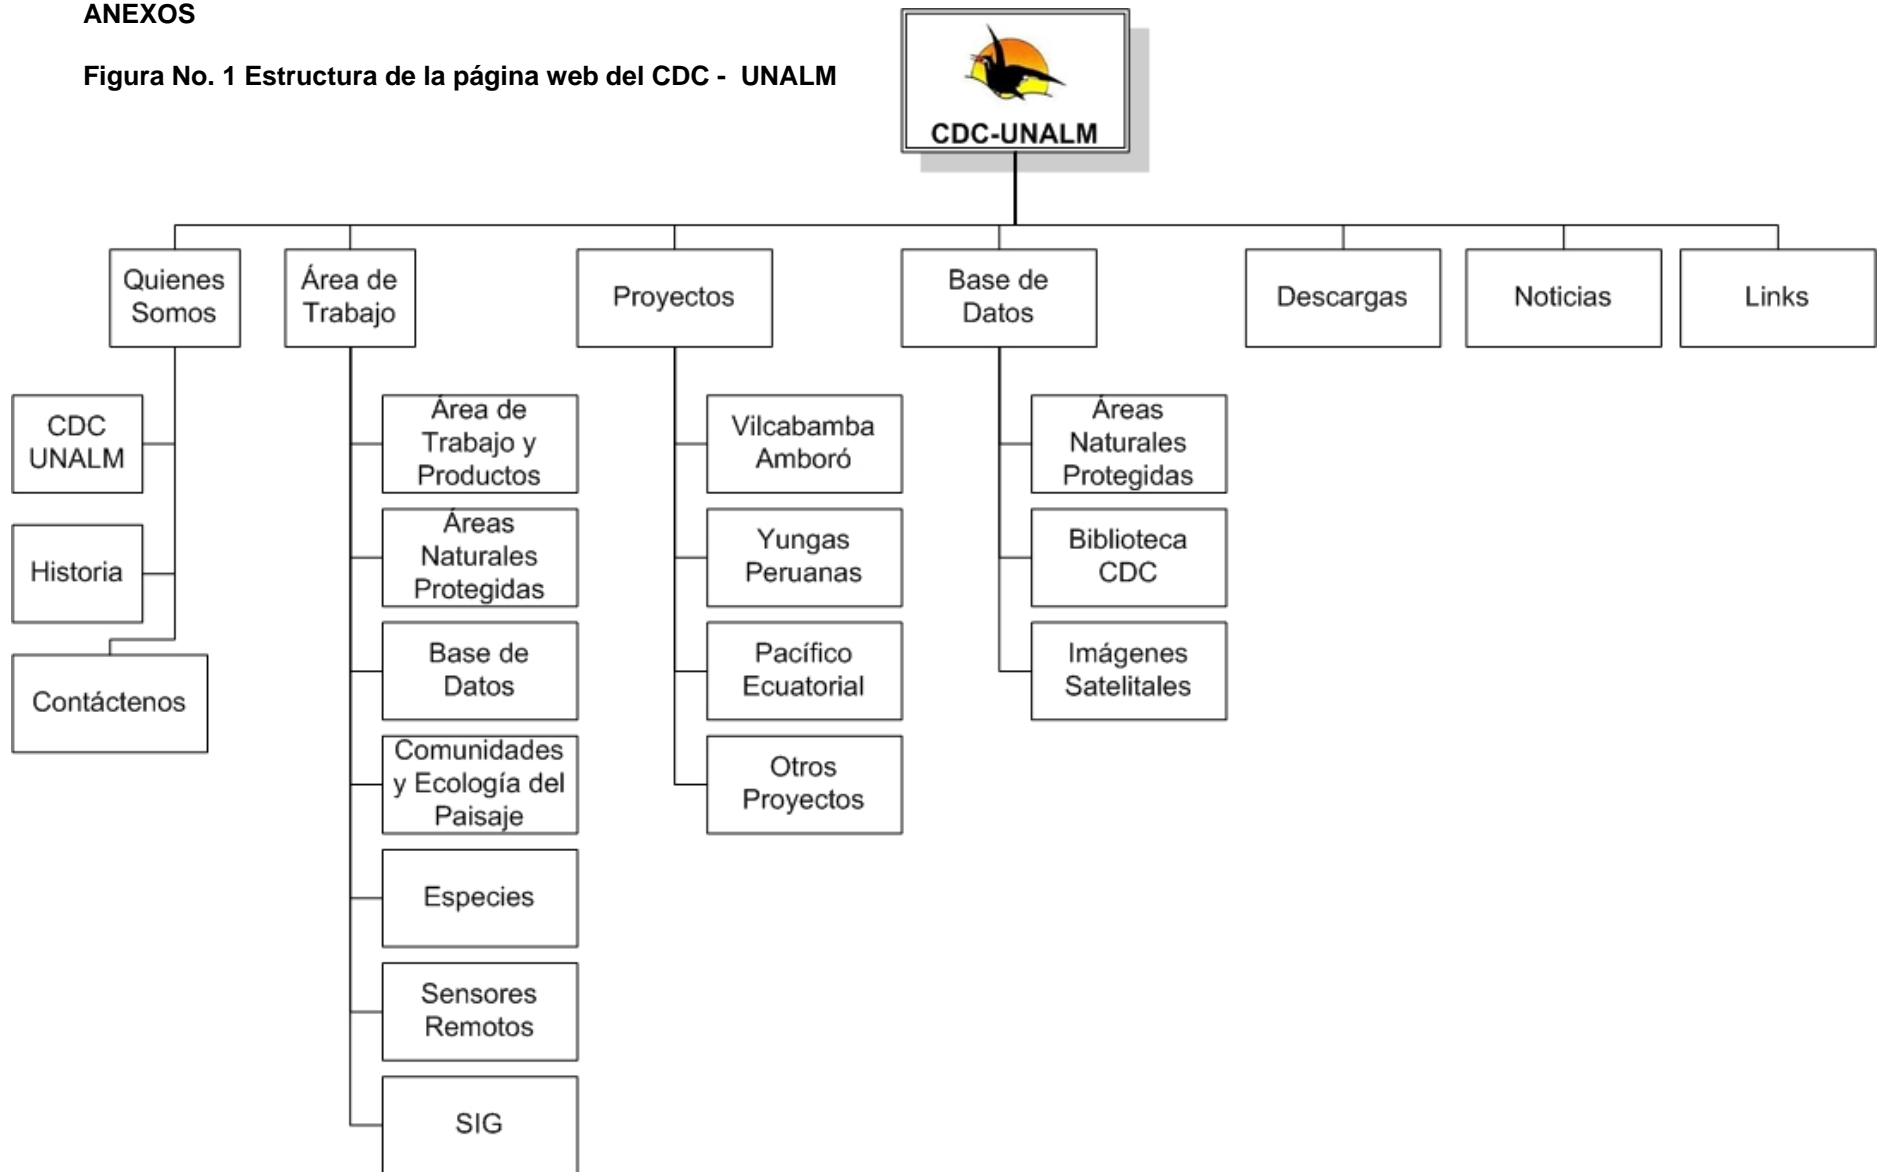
ANEXOS

Figura No. 1 Estructura de la página web del CDC - UNALM

CDC-UNALM

Quienes Somos

CDC UNALM

Historia

Contáctenos

Área de Trabajo

Área de Trabajo y Productos

Áreas Naturales Protegidas

Base de Datos

Comunidades y Ecología del Paisaje

Especies

Sensores Remotos

SIG

Proyectos

Vilcabamba Amboró

Yungas Peruanas

Pacífico Ecuatorial

Otros Proyectos

Base de Datos

Áreas Naturales Protegidas

Biblioteca CDC

Imágenes Satelitales

Descargas

Noticias

Links